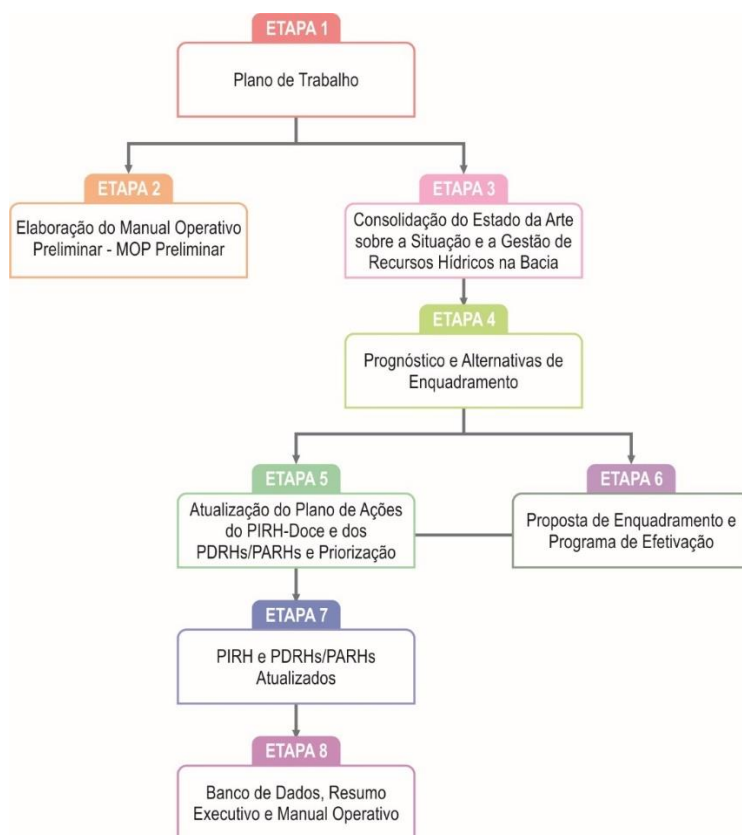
ETAPA 1
Plano de Trabalho

ETAPA 2
Elaboração do Manual Operativo Preliminar - MOP Preliminar

ETAPA 3
Consolidação do Estado da Arte sobre a Situação e a Gestão de Recursos Hídricos na Bacia

ETAPA 4
Prognóstico e Alternativas de Enquadramento

ETAPA 5
Atualização do Plano de Ações do PIRH-Doce e dos PDRHs/PARHs e Priorização

ETAPA 6
Proposta de Enquadramento e Programa de Efetivação

ETAPA 7
PIRH e PDRHs/PARHs Atualizados

ETAPA 8
Banco de Dados, Resumo Executivo e Manual Operativo